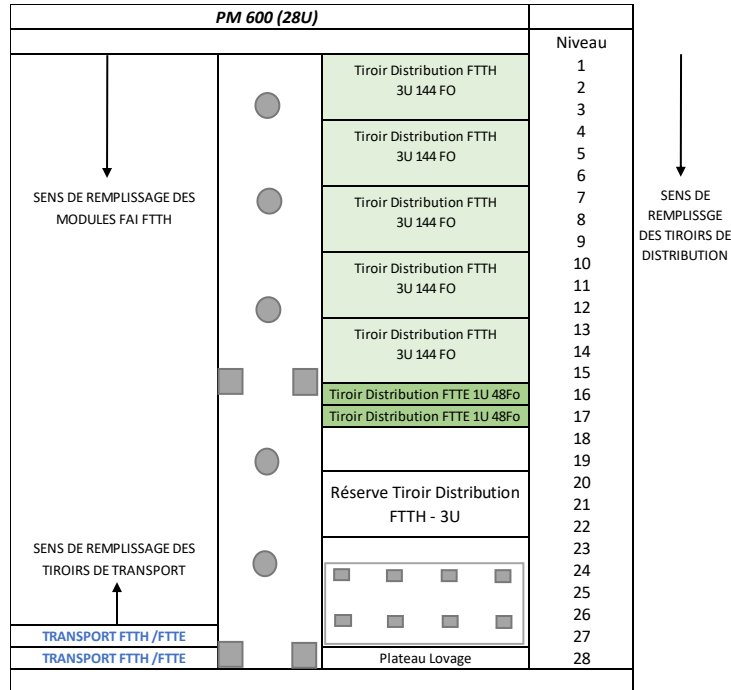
PM 600 (28U)

Niveau

SENS DE REMPLISSAGE DES MODULES FAI FTTH

Tiroir Distribution FTTH 3U 144 FO

Tiroir Distribution FTTH 3U 144 FO

Tiroir Distribution FTTH 3U 144 FO

Tiroir Distribution FTTH 3U 144 FO

Tiroir Distribution FTTH 3U 144 FO

Tiroir Distribution FTTE 1U 48Fo

Tiroir Distribution FTTE 1U 48Fo

Réserve Tiroir Distribution FTTH - 3U

SENS DE REMPLISSAGE DES TIROIRS DE TRANSPORT

TRANSPORT FTTH /FTTE

TRANSPORT FTTH /FTTE

Plateau Lovage

1
2
3
4
5
6
7
8
9
10
11
12
13
14
15
16
17
18
19
20
21
22
23
24
25
26
27
28

SENS DE REMPLISSGE DES TIROIRS DE DISTRIBUTION